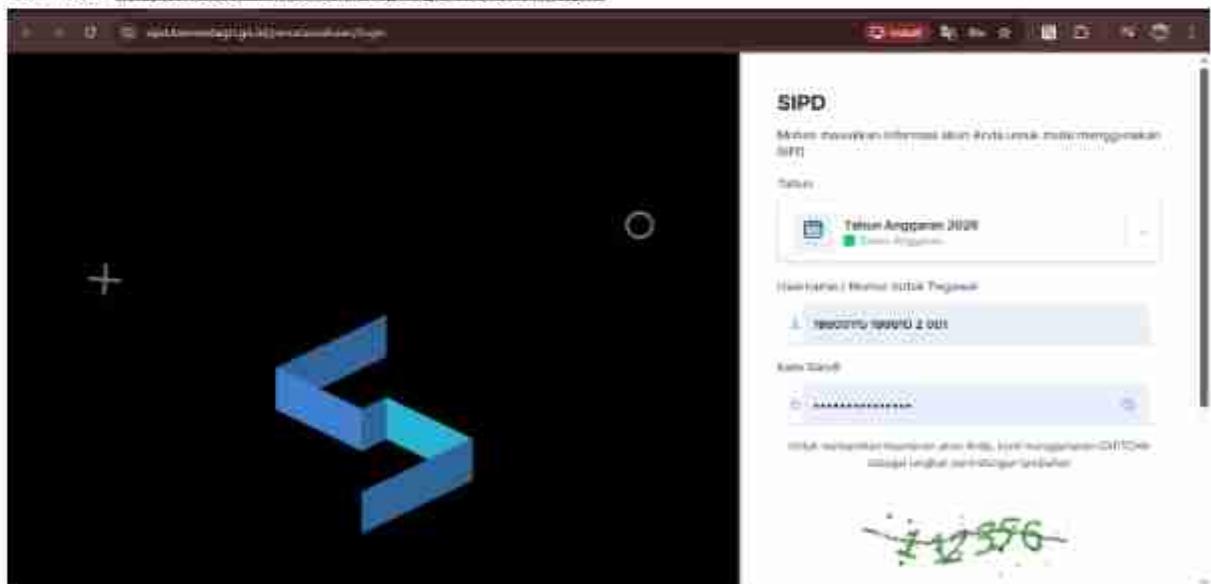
sipd.kemendagri.go.id/penatausahaan/login

SIPD

Mohon masukkan informasi akun Anda untuk mulai menggunakan SIPD

Tahun

Tahun Anggaran 2026
Tahun Anggaran

Username / Nomor Induk Pegawai

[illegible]

Kata Sandi

••••••••••••••••

Untuk melindungi keamanan akun Anda, kami menggunakan CAPTCHA sebagai langkah perlindungan tambahan

112356